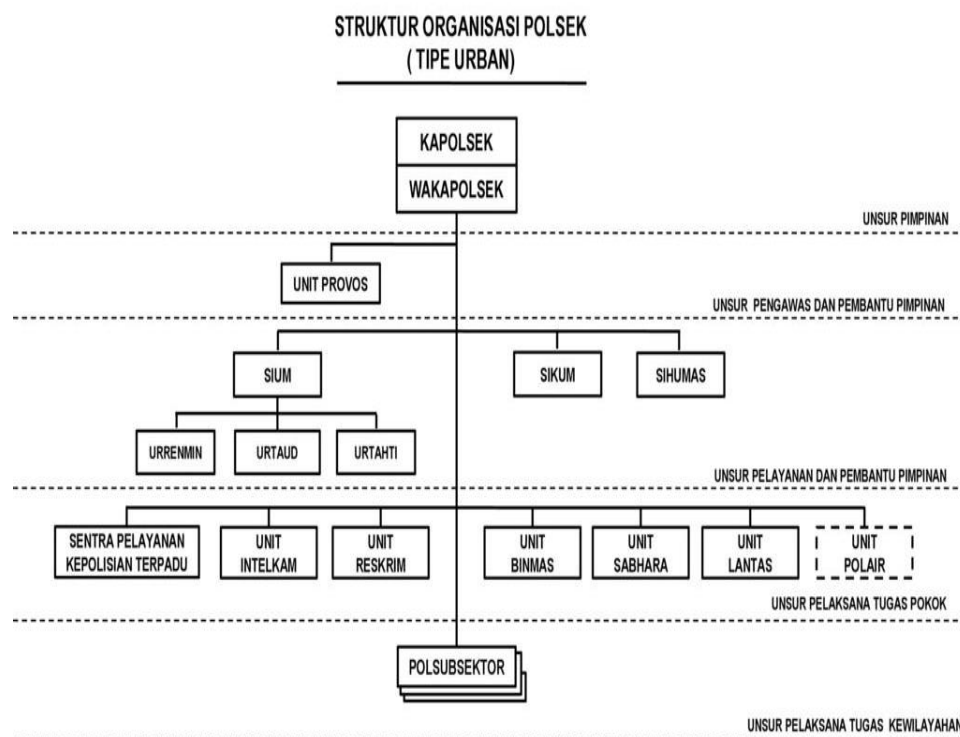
STRUKTUR ORGANISASI POLSEK
( TIPE URBAN)

KAPOLSEK

WAKAPOLSEK

UNSUR PIMPINAN

UNIT PROVOS

UNSUR PENGAWAS DAN PEMBANTU PIMPINAN

SIUM

SIKUM

SIHUMAS

URRENMIN

URTAUD

URTAHTI

UNSUR PELAYANAN DAN PEMBANTU PIMPINAN

SENTRA PELAYANAN KEPOLISIAN TERPADU

UNIT INTELKAM

UNIT RESKRIM

UNIT BINMAS

UNIT SABHARA

UNIT LANTAS

UNIT POLAIR

UNSUR PELAKSANA TUGAS POKOK

POLSUBSEKTOR

UNSUR PELAKSANA TUGAS KEWILAYAHAN